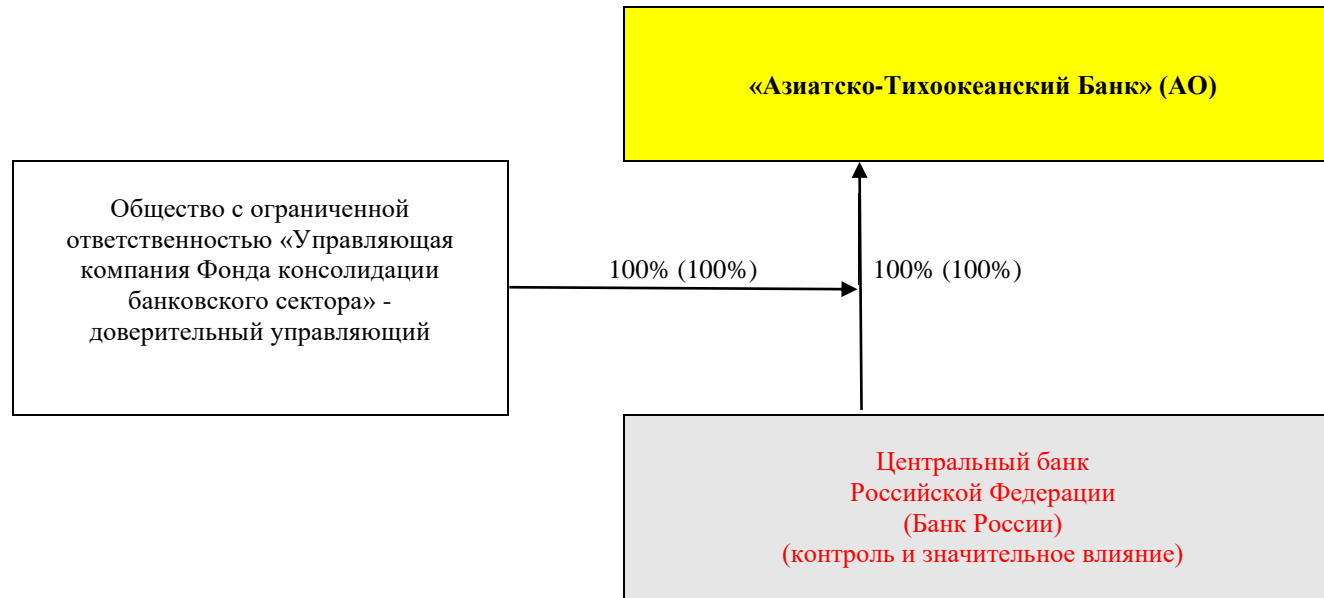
«Азиатско-Тихоокеанский Банк» (АО)

Общество с ограниченной ответственностью «Управляющая компания Фонда консолидации банковского сектора» - доверительный управляющий

100% (100%)

100% (100%)

Центральный банк Российской Федерации (Банк России) (контроль и значительное влияние)